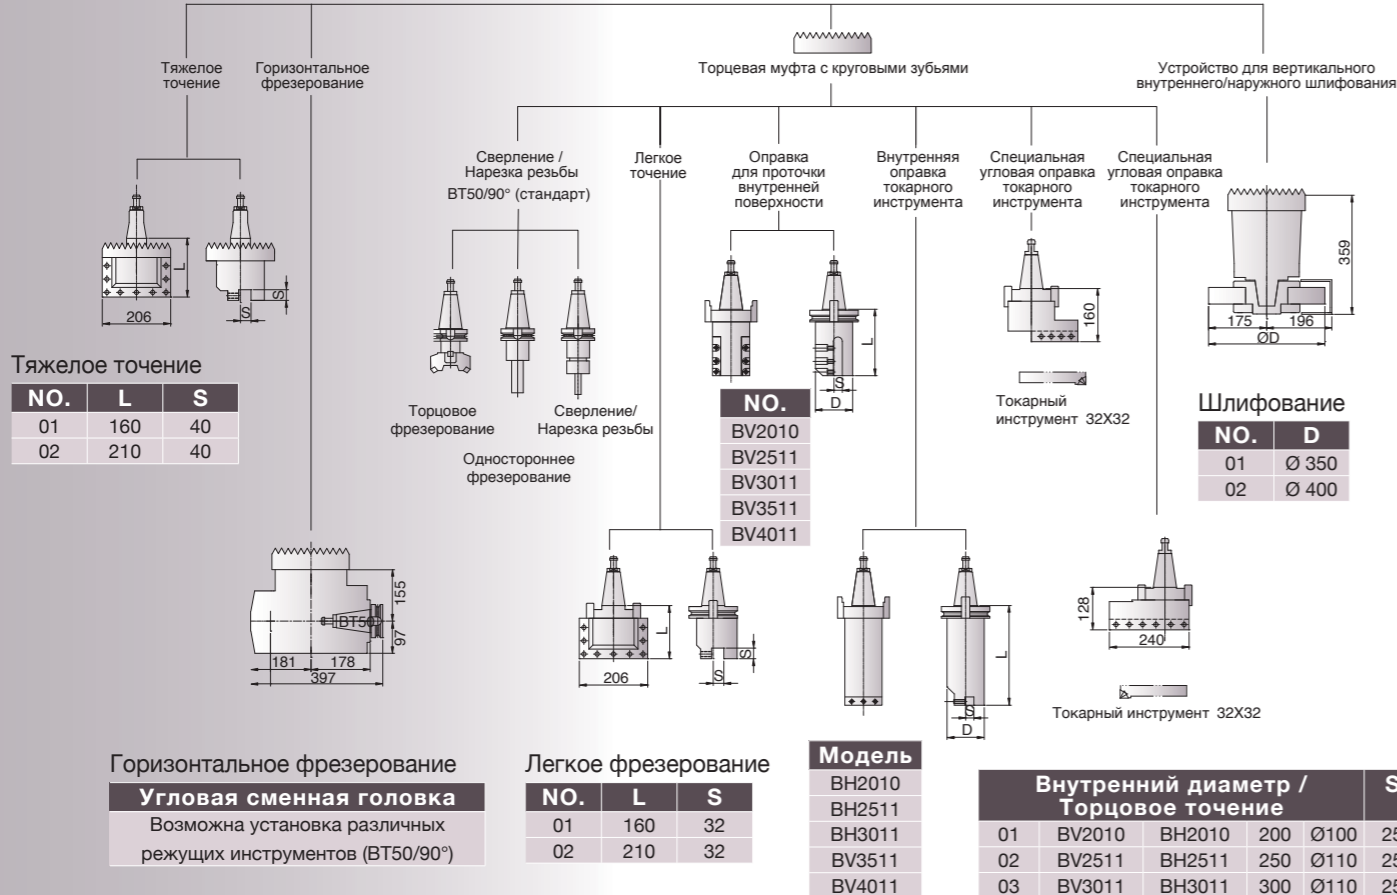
Тяжелое точение

Горизонтальное фрезерование

Торцевая муфта с круговыми зубьями

Устройство для вертикального внутреннего/наружного шлифования

Сверление / Нарезка резьбы BT50/90° (стандарт)

Легкое точение

Оправка для проточки внутренней поверхности

Внутренняя оправка токарного инструмента

Специальная угловая оправка токарного инструмента

Специальная угловая оправка токарного инструмента

L

S

S

206

359

175

196

ØD

160

L

S

D

Тяжелое точение

| NO. | L | S |
|---|---|---|
| 01 | 160 | 40 |
| 02 | 210 | 40 |

Торцовое фрезерование

Сверление/ Нарезка резьбы

Одностороннее фрезерование

| NO. |
|---|
| BV2010 |
| BV2511 |
| BV3011 |
| BV3511 |
| BV4011 |

Токарный инструмент 32X32

Шлифование

| NO. | D |
|---|---|
| 01 | Ø 350 |
| 02 | Ø 400 |

155

BT50

97

181

178

397

L

S

206

S

L

S

D

128

240

Токарный инструмент 32X32

Горизонтальное фрезерование

| Угловая сменная головка |
|---|
| Возможна установка различных режущих инструментов (BT50/90°) |

Легкое фрезерование

| NO. | L | S |
|---|---|---|
| 01 | 160 | 32 |
| 02 | 210 | 32 |

| Модель |
|---|
| BH2010 |
| BH2511 |
| BH3011 |
| BV3511 |
| BV4011 |

| Внутренний диаметр / Торцовое точение | | | | | S |
|---|---|---|---|---|---|
| 01 | BV2010 | BH2010 | 200 | Ø100 | 25 |
| 02 | BV2511 | BH2511 | 250 | Ø110 | 25 |
| 03 | BV3011 | BH3011 | 300 | Ø110 | 2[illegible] |